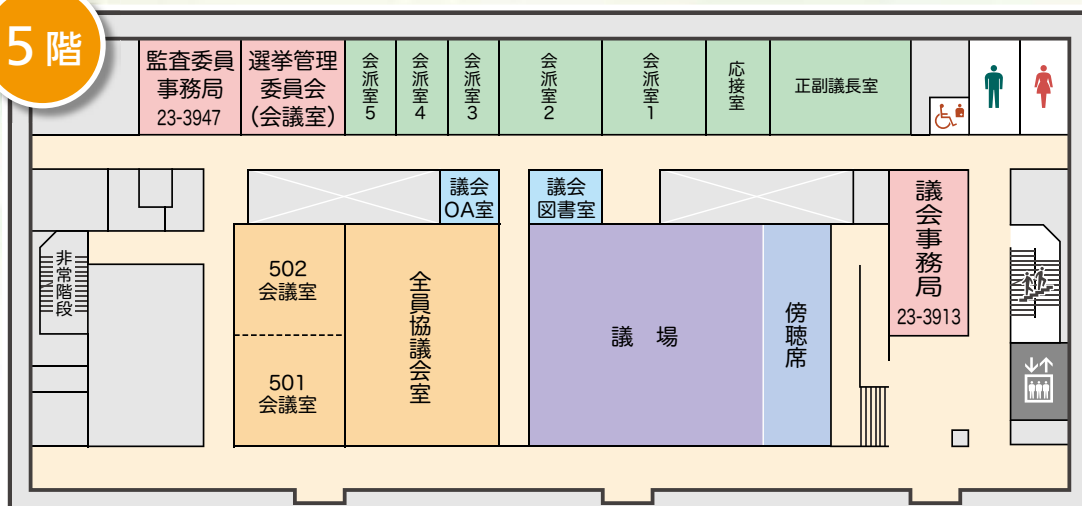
5階

監査委員事務局
23-3947

選挙管理委員会(会議室)

会派室5

会派室4

会派室3

会派室2

会派室1

応接室

正副議長室

議会OA室

議会図書室

議会事務局
23-3913

非常階段

502
会議室

501
会議室

全員協議会室

議場

傍聴席